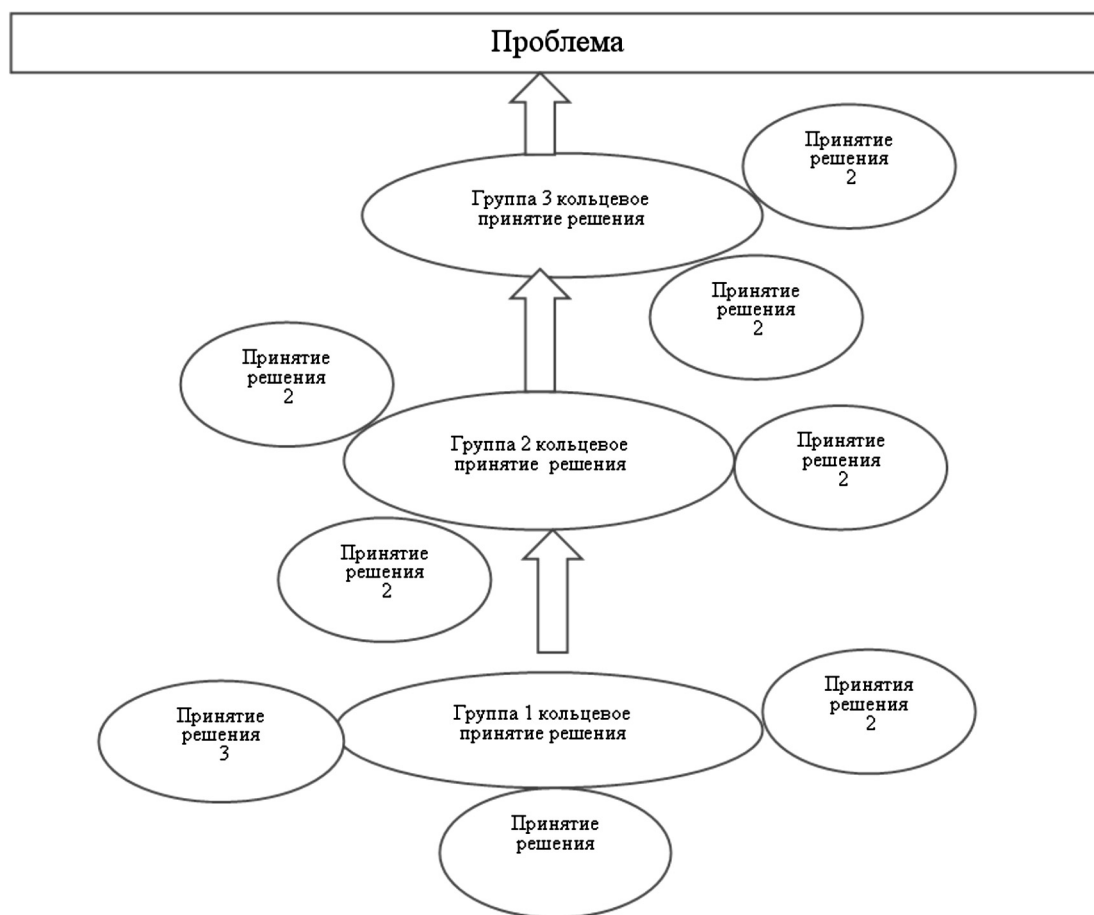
Проблема

Принятие решения 2

Группа 3 кольцевое принятие решения

Принятие решения 2

Принятие решения 2

Группа 2 кольцевое принятие решения

Принятие решения 2

Принятие решения 2

Принятие решения 3

Группа 1 кольцевое принятие решения

Принятия решения 2

Принятие решения